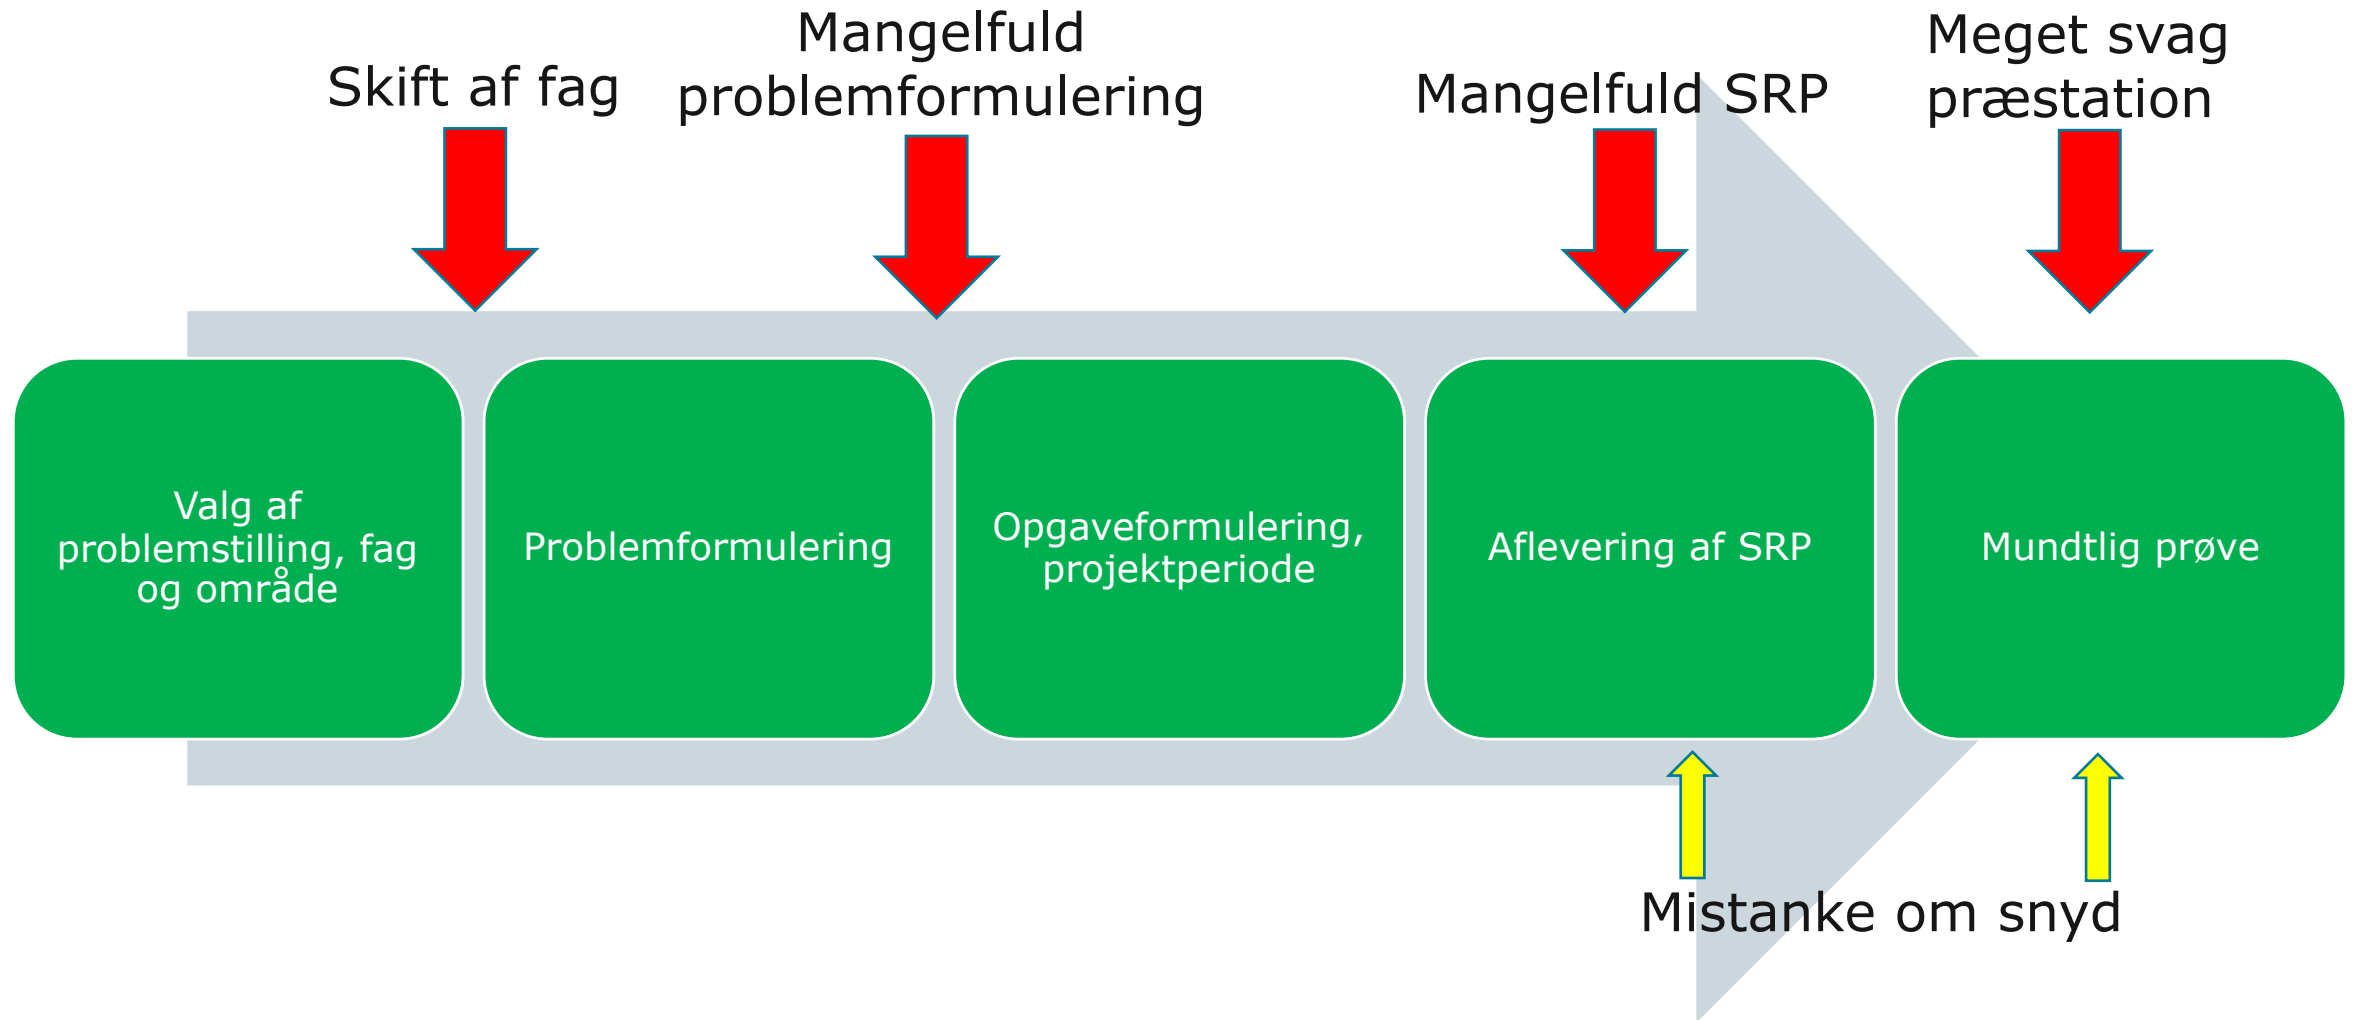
Skift af fag

Mangelfuld problemformulering

Mangelfuld SRP

Meget svag præstation

Valg af problemstilling, fag og område

Problemformulering

Opgaveformulering, projektperiode

Aflevering af SRP

Mundtlig prøve

Mistanke om snyd